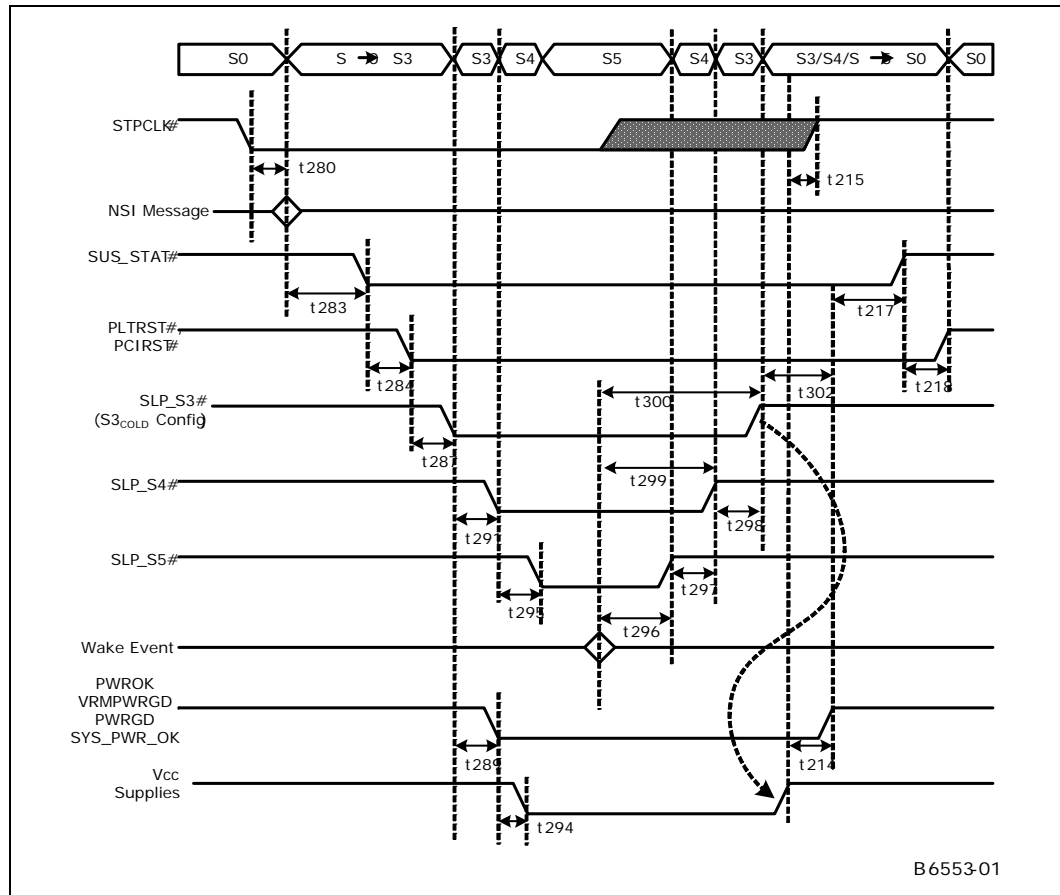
S0
S → 3 S3
S3
S4
S5
S4
S3
S3/S4/S → S0
S0

STPCLK#
t280
t215
NSI Message
SUS_STAT#
t283
t217
PLTRST#, PCIRST#
t284
t218
SLP_S3# ($S3_{COLD}$ Config)
t300
t302
t287
SLP_S4#
t299
t298
t291
SLP_S5#
t295
t297
t296
Wake Event
PWROK VRMPWRGD PWRGD SYS_PWR_OK
t289
t214
Vcc Supplies
t294

B6553-01